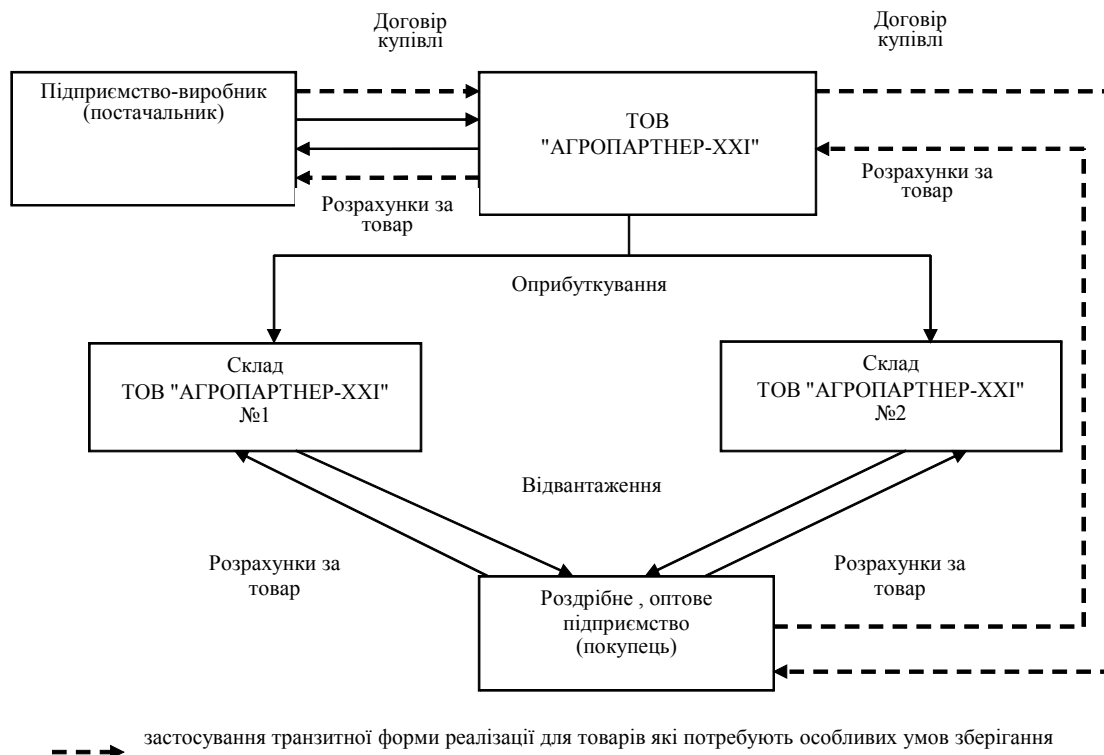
Договір купівлі

Договір купівлі

Підприємство-виробник (постачальник)

ТОВ "АГРОПАРТНЕР-ХХІ"

Розрахунки за товар

Розрахунки за товар

Оприбуткування

Склад ТОВ "АГРОПАРТНЕР-ХХІ" №1

Склад ТОВ "АГРОПАРТНЕР-ХХІ" №2

Відвантаження

Розрахунки за товар

Розрахунки за товар

Роздрібне , оптове підприємство (покупець)

застосування транзитної форми реалізації для товарів які потребують особливих умов зберігання